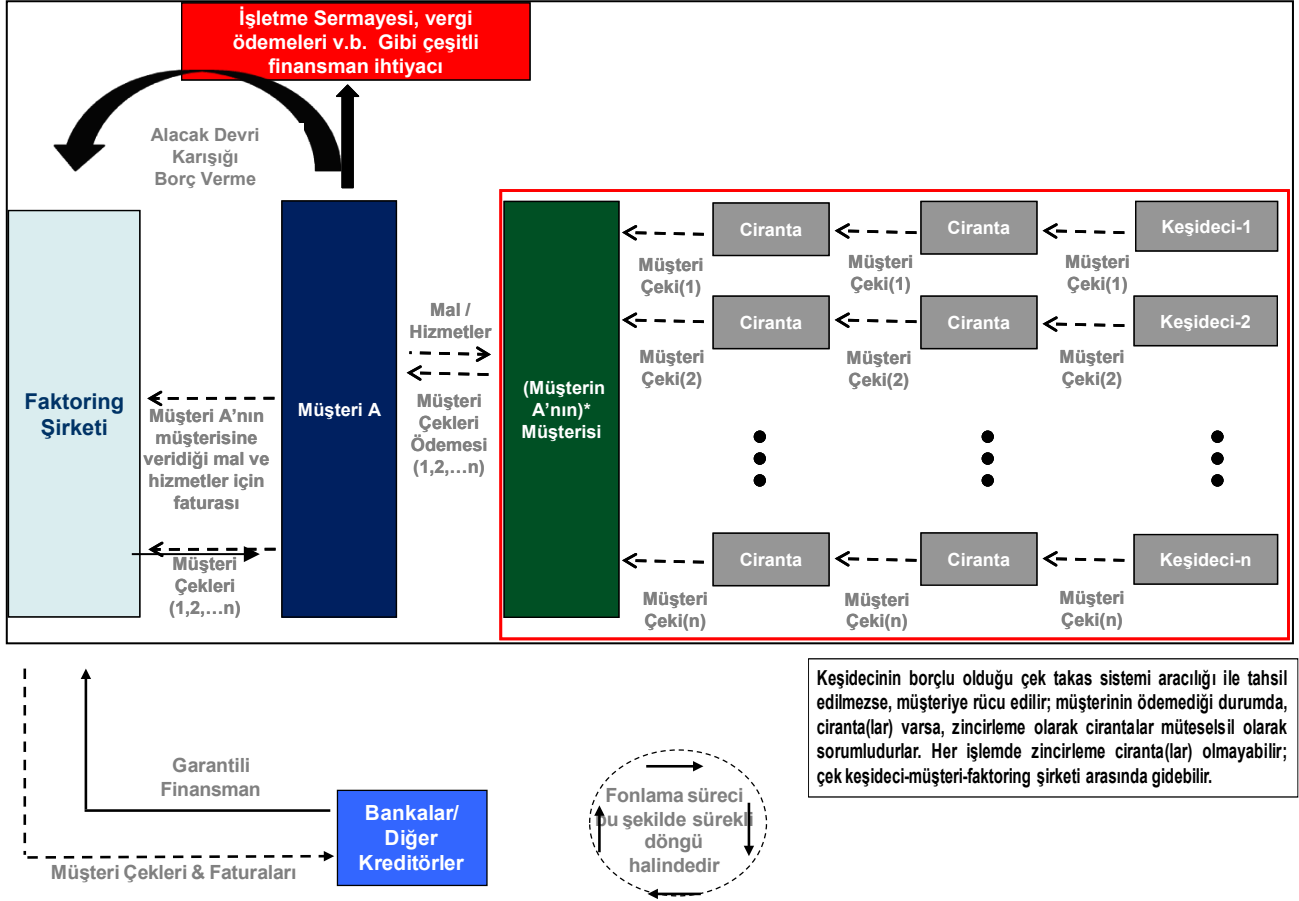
İşletme Sermayesi, vergi ödemeleri v.b. Gibi çeşitli finansman ihtiyacı

Alacak Devri Karışığı Borç Verme

Faktoring Şirketi

Müşteri A

Müşteri A'nın müşterisine veridiği mal ve hizmetler için faturası

Müşteri Çekleri (1,2,…n)

Mal / Hizmetler

Müşteri Çekleri Ödemesi (1,2,…n)

(Müşterin A'nın)* Müşterisi

Ciranta

Ciranta

Keşideci-1

Müşteri Çeki(1)

Müşteri Çeki(1)

Müşteri Çeki(1)

Ciranta

Ciranta

Keşideci-2

Müşteri Çeki(2)

Müşteri Çeki(2)

Müşteri Çeki(2)

Ciranta

Ciranta

Keşideci-n

Müşteri Çeki(n)

Müşteri Çeki(n)

Müşteri Çeki(n)

Keşidecinin borçlu olduğu çek takas sistemi aracılığı ile tahsil edilmezse, müşteriye rücu edilir; müşterinin ödemediği durumda, ciranta(lar) varsa, zincirleme olarak cirantalar müteselsil olarak sorumludurlar. Her işlemde zincirleme ciranta(lar) olmayabilir; çek keşideci-müşteri-faktoring şirketi arasında gidebilir.

Garantili Finansman

Bankalar/ Diğer Kreditörler

Müşteri Çekleri & Faturaları

Fonlama süreci bu şekilde sürekli döngü halindedir